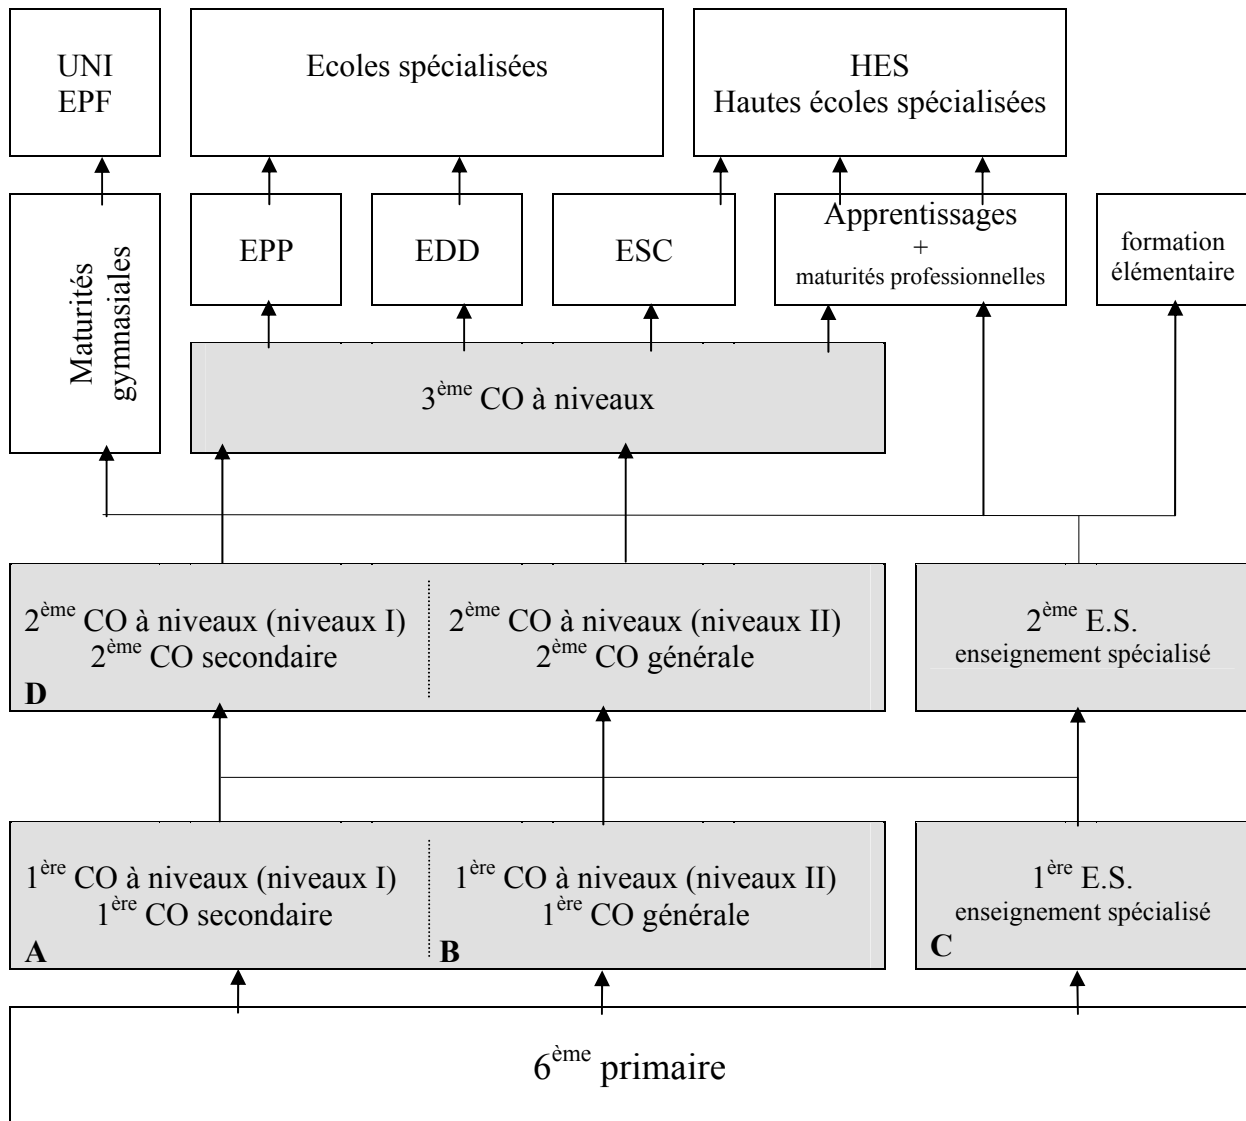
UNI
EPF

Ecoles spécialisées

HES
Hautes écoles spécialisées

Maturités gymnasiales

EPP

EDD

ESC

Apprentissages
+
maturités professionnelles

formation élémentaire

3$^{ème}$ CO à niveaux

2$^{ème}$ CO à niveaux (niveaux I)
2$^{ème}$ CO secondaire

2$^{ème}$ CO à niveaux (niveaux II)
2$^{ème}$ CO générale

D

2$^{ème}$ E.S.
enseignement spécialisé

1$^{ère}$ CO à niveaux (niveaux I)
1$^{ère}$ CO secondaire

A

1$^{ère}$ CO à niveaux (niveaux II)
1$^{ère}$ CO générale

B

1$^{ère}$ E.S.
enseignement spécialisé

C

6$^{ème}$ primaire